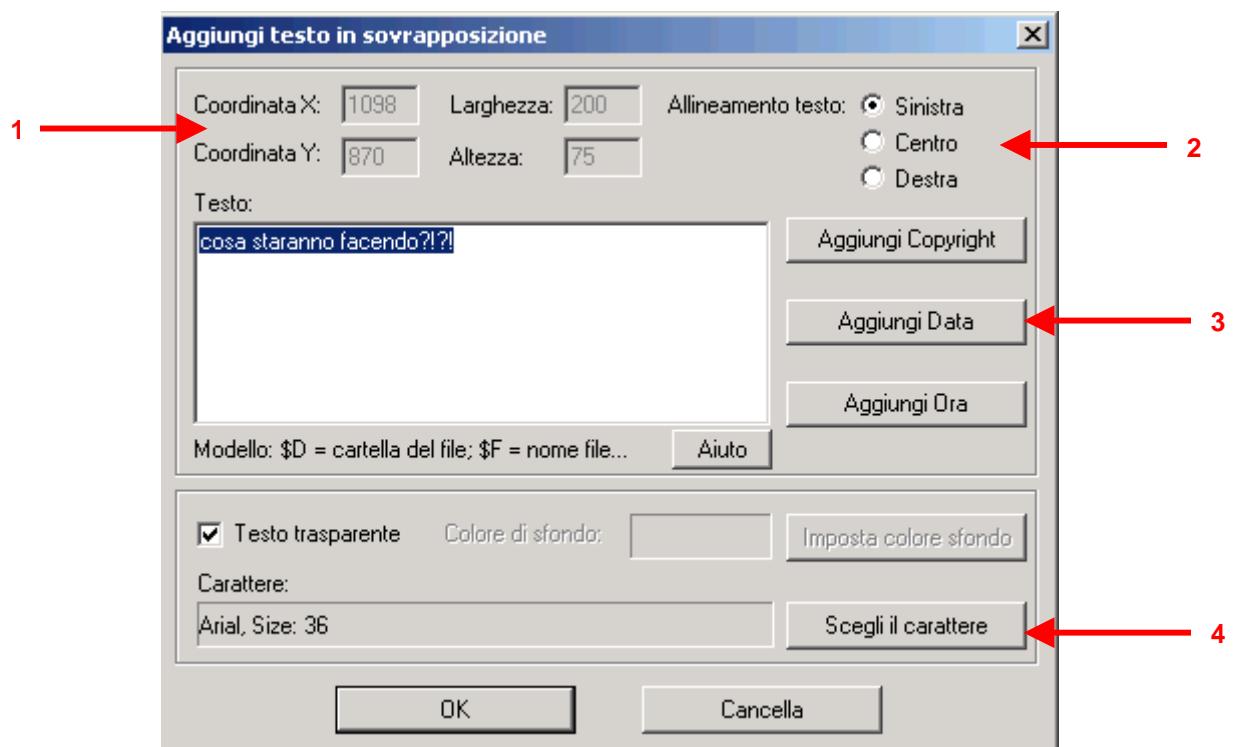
Aggiungi testo in sovrapposizione

1

Coordinata X: 1098
Coordinata Y: 870
Larghezza: 200
Altezza: 75
Allineamento testo: Sinistra
Centro
Destra

2

Testo:
cosa staranno facendo?!?!

Aggiungi Copyright
Aggiungi Data

3

Aggiungi Ora

Modello: $D = cartella del file; $F = nome file...
Aiuto

Testo trasparente
Colore di sfondo:
Imposta colore sfondo

Carattere:
Arial, Size: 36
Scegli il carattere

4

OK
Cancella